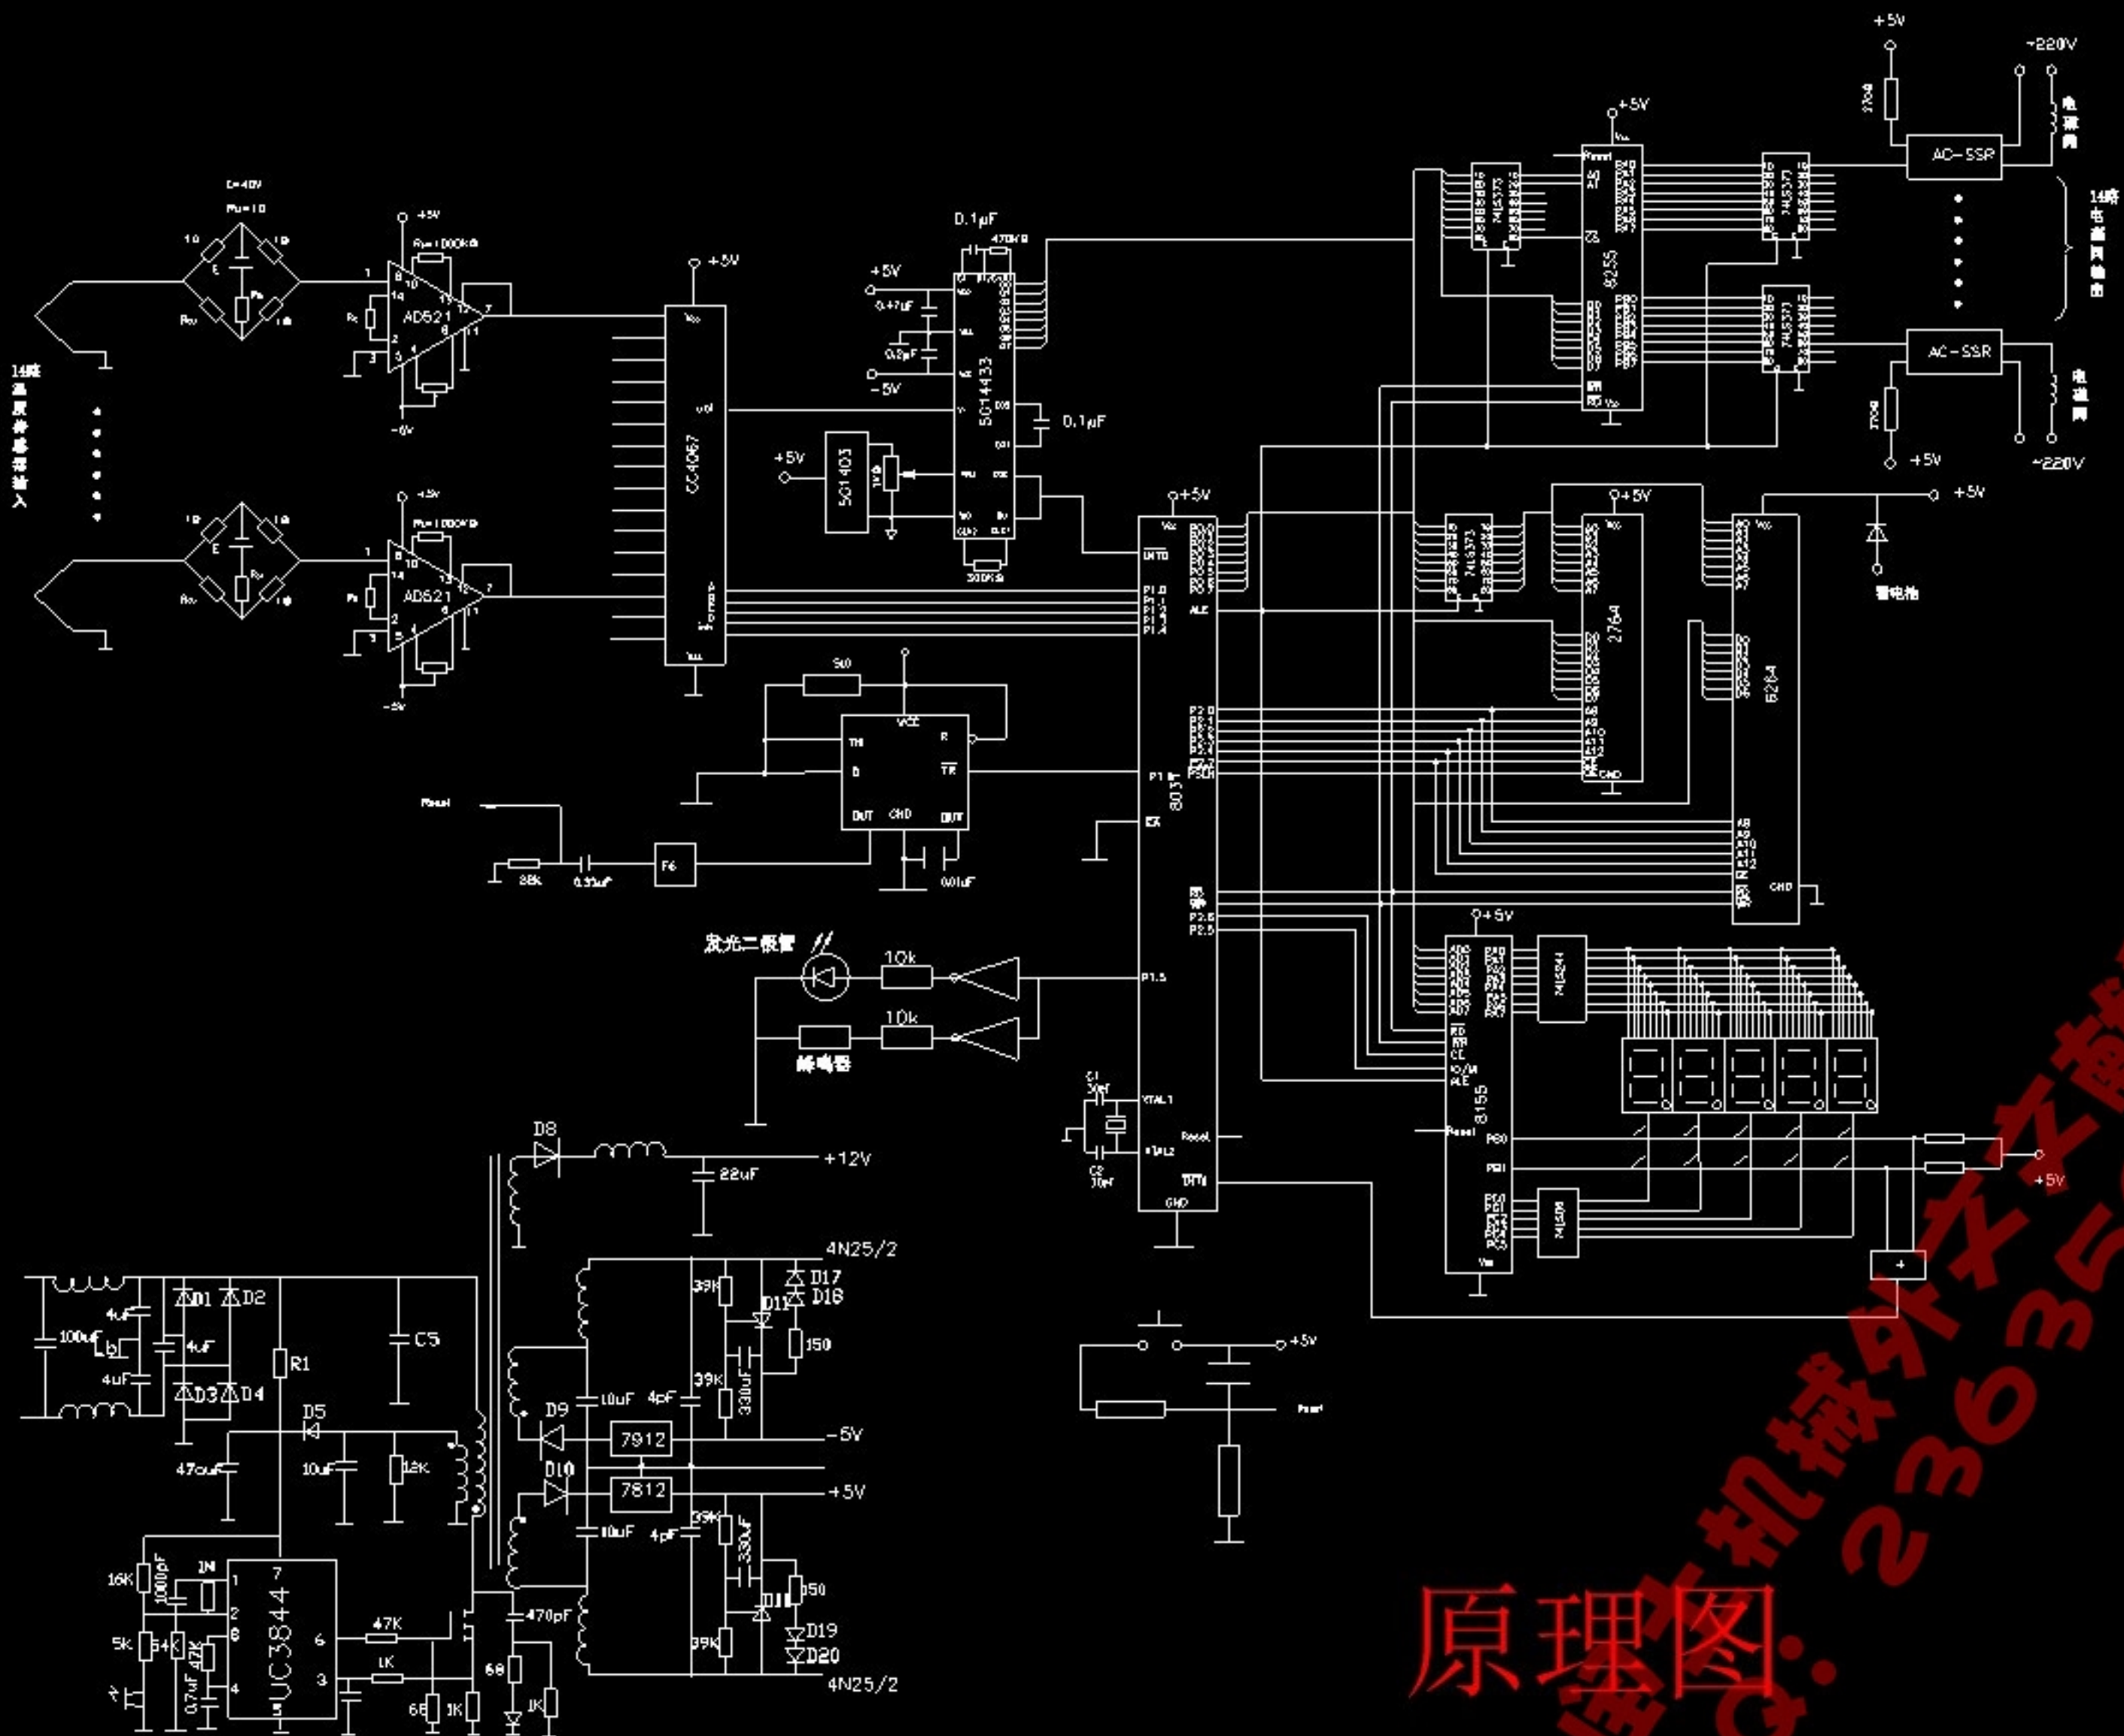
+5V
~220V
+5V
AC-SSR
14路
AC-SSR
+5V
~220V
74LS373
8255
74LS373
74LS373
0.1μF
470KΩ
+5V
0.47uF
0.2μF
-5V
5G14433
0.1μF
+5V
5G1403
300KΩ
+5V
CC4067
+5V
AD521
AD521
14路
+5V
-5V
+5V
-5V
+5V
74LS373
+5V
2764
6264
+5V
蓄电池
8031
P1.0
P1.1
P1.2
P1.3
ALE
INT0
P2.0
P2.1
P2.2
P2.3
P2.4
P2.7
PSEN
P1.7
EA
P2.6
P2.5
P1.5
XTAL1
XTAL2
Reset
DTN
GND
VCC
TH
D
R
TR
OUT
GND
OUT
5Ω
Reset
38K
0.33uF
F6
0.01uF
发光二极管
10k
10k
蜂鸣器
+5V
74LS244
8155
74LS06
PB0
PB1
+5V
D8
+12V
22uF
4N25/2
D17
D18
39K
D11
150
39K
330uF
10uF
4pF
D9
7912
-5V
D10
7812
+5V
10uF
4pF
39K
330uF
150
D19
D20
39K
D11
470pF
4N25/2
D1
D2
100uF
4uF
4uF
4uF
C5
R1
D3
D4
D5
470uF
10uF
12K
16K
1000pF
1N
UC3844
47K
1K
5K
54K
47K
0.7uF
68
6K
1K
1K
+5V
Reset
原理图